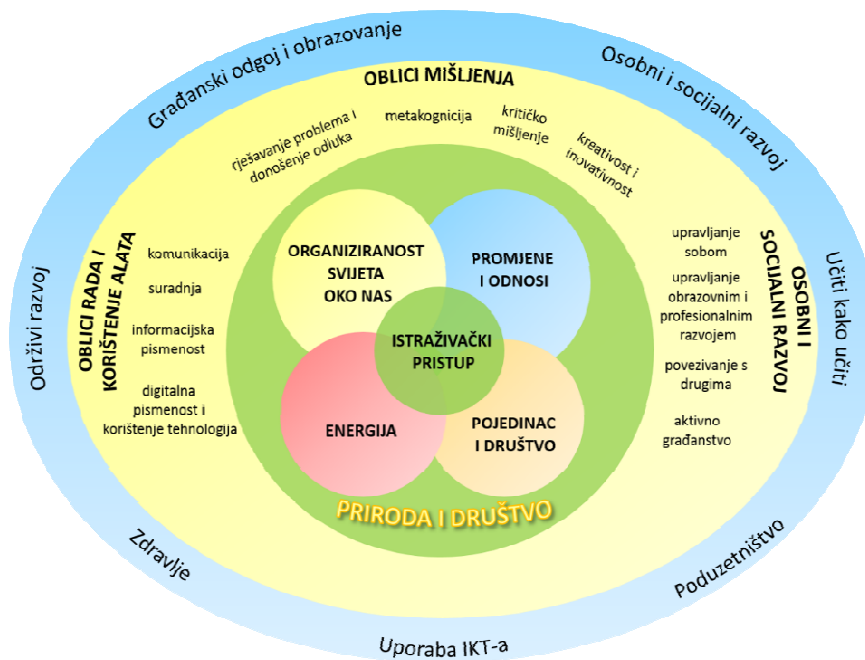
Građanski odgoj i obrazovanje

Osobni i socijalni razvoj

OBLICI MIŠLJENJA

rješavanje problema i donošenje odluka

metakognicija

kritičko mišljenje

kreativnost i inovativnost

Održivi razvoj

OBLICI RADA I KORIŠTENJE ALATA

komunikacija

suradnja

informacijska pismenost

digitalna pismenost i korištenje tehnologija

ORGANIZIRANOST SVIJETA OKO NAS

PROMJENE I ODNOSI

ISTRAŽIVAČKI PRISTUP

ENERGIJA

POJEDINAC I DRUŠTVO

PRIRODA I DRUŠTVO

OSOBNI I SOCIJALNI RAZVOJ

upravljanje sobom

upravljanje obrazovnim i profesionalnim razvojem

povezivanje s drugima

aktivno građanstvo

Učiti kako učiti

Zdravlje

Poduzetništvo

Uporaba IKT-a